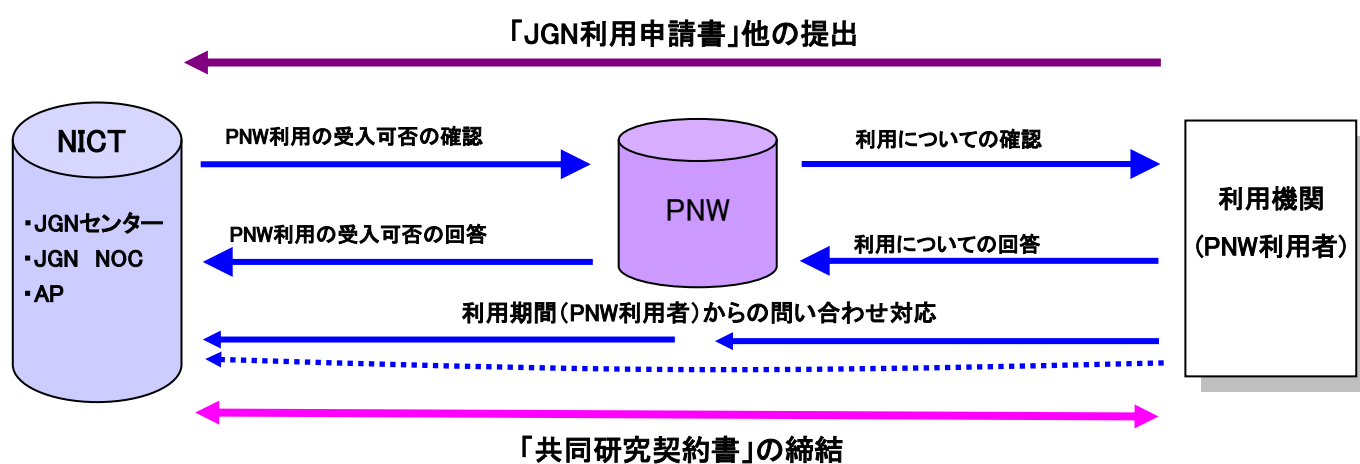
「JGN利用申請書」他の提出

NICT

・JGNセンター
・JGN NOC
・AP

PNW利用の受入可否の確認

PNW利用の受入可否の回答

PNW

利用についての確認

利用についての回答

利用機関
(PNW利用者)

利用期間(PNW利用者)からの問い合わせ対応

「共同研究契約書」の締結